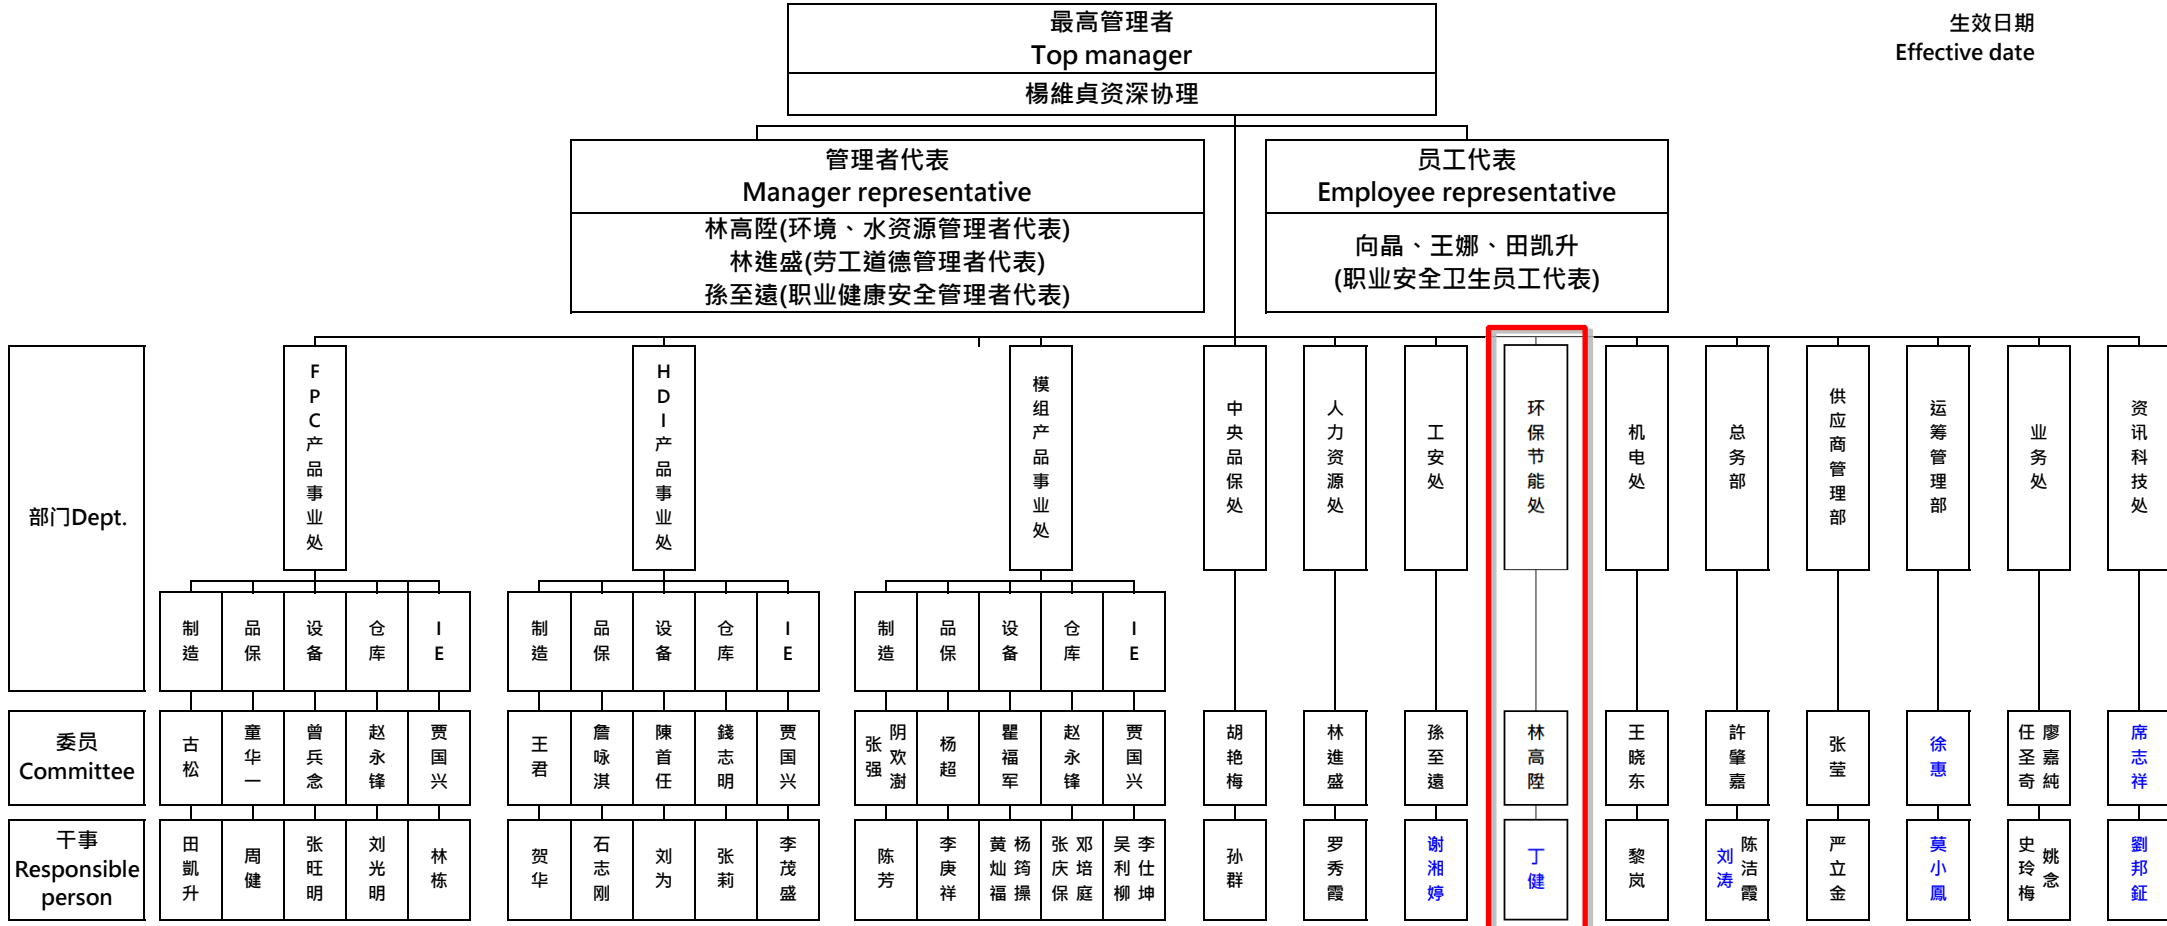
最高管理者
Top manager
楊維貞资深协理

生效日期
Effective date

管理者代表
Manager representative
林高陞(环境、水资源管理者代表)
林進盛(劳工道德管理者代表)
孫至遠(职业健康安全管理者代表)

员工代表
Employee representative
向晶、王娜、田凯升
(职业安全卫生员工代表)

部门Dept.

FPC产品事业处
制造 品保 设备 仓库 IE

HDI产品事业处
制造 品保 设备 仓库 IE

模组产品事业处
制造 品保 设备 仓库 IE

中央品保处
人力资源处
工安处
环保节能处
机电处
总务部
供应商管理部
运筹管理部
业务处
资讯科技处

委员
Committee

古松 童华一 曾兵念 赵永锋 贾国兴 王君 詹咏淇 陳首任 錢志明 贾国兴 张强 阴欢澍 杨超 瞿福军 赵永锋 贾国兴 胡艳梅 林進盛 孫至遠 林高陞 王晓东 許肇嘉 张莹 徐惠 任圣奇 廖嘉純 席志祥

干事
Responsible person

田凱升 周健 张旺明 刘光明 林栋 贺华 石志刚 刘为 张莉 李茂盛 陈芳 李庚祥 黄灿福 杨筠操 张庆保 邓培庭 吴利柳 李仕坤 孙群 罗秀霞 谢湘婷 丁健 黎岚 刘涛 陈洁霞 严立金 莫小鳳 史玲梅 姚念 劉邦鉦